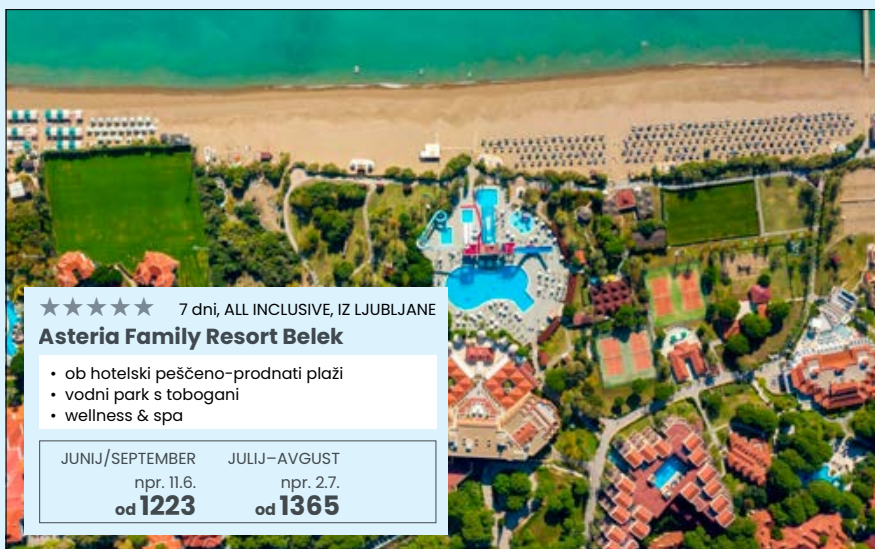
★★★★★ 7 dni, ALL INCLUSIVE, IZ LJUBLJANE

Asteria Family Resort Belek

• ob hotelski peščeno-prodnati plaži
• vodni park s tobogani
• wellness & spa

| JUNIJ/SEPTEMBER | JULIJ–AVGUST |
|---|---|
| npr. 11.6. | npr. 2.7. |
| od 1223 | od 1365 |